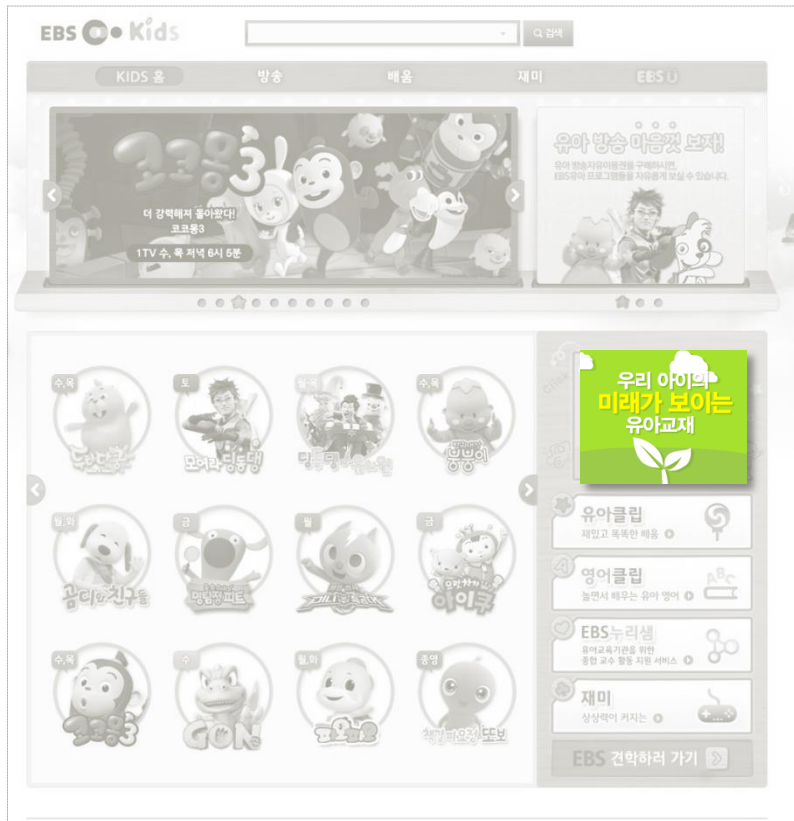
EBS Kids

검색

KIDS 홈
방송
배움
재미
EBS U

코코몽3
더 강력해져 돌아왔다!
코코몽3
1TV 수, 목 저녁 6시 5분

유아 방송 마음껏 보자!
유아 방송자유이용권을 구매하시면, EBS유아 프로그램을 자유롭게 보실 수 있습니다.

수,목
도티도티
토
모여라 딩동댕
월,화
딩동댕 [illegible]
수,목
뭉뭉이
월,화
곰디와 친구들
금
멍멍이 피트
월
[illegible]
금
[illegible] 아이쿠
수,목
코코몽3
수
GON
월,화
꼬마버스
종영
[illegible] 또보

우리 아이의 미래가 보이는 유아교재

유아클립
재밌고 똑똑한 배움
영어클립
놀면서 배우는 유아 영어
EBS누리샘
유아교육기관을 위한 종합 교수 활동 지원 서비스
재미
상상력이 커지는
EBS 견학하러 가기